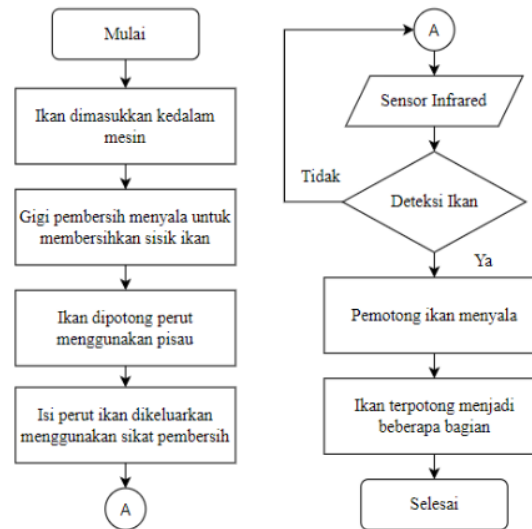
Mulai

Ikan dimasukkan kedalam mesin

Gigi pembersih menyala untuk membersihkan sisik ikan

Ikan dipotong perut menggunakan pisau

Isi perut ikan dikeluarkan menggunakan sikat pembersih

A

A

Sensor Infrared

Tidak

Deteksi Ikan

Ya

Pemotong ikan menyala

Ikan terpotong menjadi beberapa bagian

Selesai